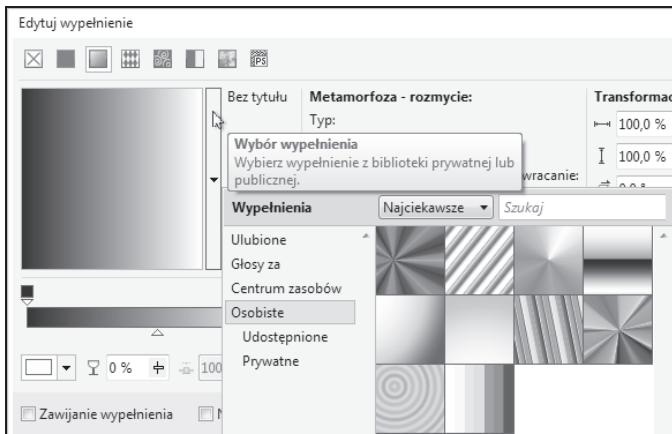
Edytuj wypełnienie

Bez tytułu

Metamorfoza - rozmycie:

Typ:

Transformac

100,0 %

100,0 %

Wybór wypełnienia

Wybierz wypełnienie z biblioteki prywatnej lub publicznej.

wracanie:

Wypełnienia

Najciekawsze

Szukaj

Ulubione

Głosy za

Centrum zasobów

Osobiste

Udostępnione

Prywatne

0 %

100

Zawijanie wypełnienia

N